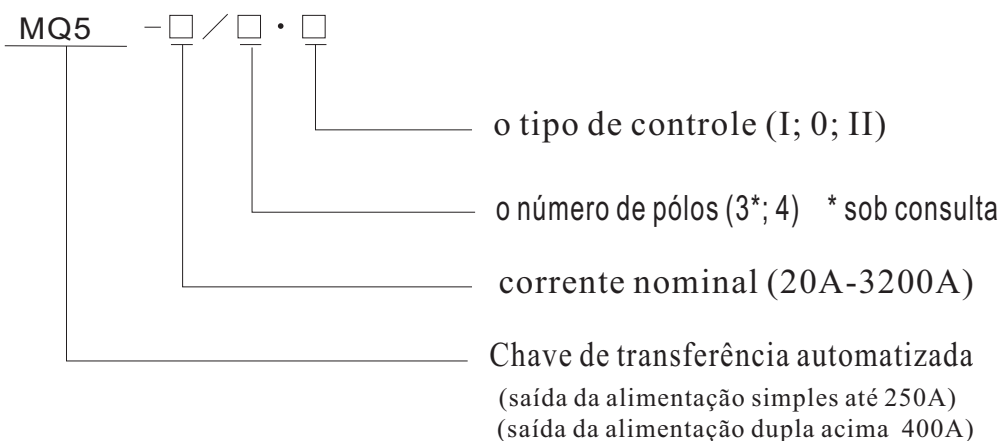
MQ5 – □ / □ · □

o tipo de controle (I; 0; II)

o número de pólos (3*; 4) * sob consulta

corrente nominal (20A-3200A)

Chave de transferência automatizada
(saída da alimentação simples até 250A)
(saída da alimentação dupla acima 400A)